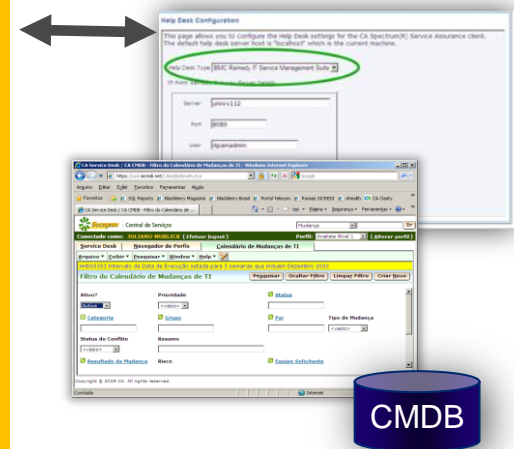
Help Desk Configuration

This page allows you to configure the Help Desk settings for the CA Spectrum(R) Service Assurance client. The default help desk server host is "localhost" which is the current machine.

Help Desk Type BMC Remedy IT Service Management Suite

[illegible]

Server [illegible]

Port 8080

User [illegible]

CA Service Desk / CA CMDB - Filtro do Calendário de Mudanças de TI - Windows Internet Explorer

Arquivo Editar Exibir Favoritos Ferramentas Ajuda

Favoritos

CA Service Desk / CA CMDB - Filtro do Calendário de ...

Central de Serviços

Mudança

Conectado como: JULIANO MURLICK (Efetuar logout)

Perfil: Analista Nível 1 (Alterar perfil)

Service Desk | Navegador de Perfis | Calendário de Mudanças de TI

Arquivo Exibir Pesquisar Window Help

AHD03353 Intervalo da Data de Execução setada para 3 semanas que incluem Dezembro 2010

Filtro do Calendário de Mudanças de TI

Pesquisar | Ocultar Filtro | Limpar Filtro | Criar Novo

Ativo? | Prioridade | Status
Ativo | <<vazio>> |

Categoria | Grupo | Pai | Tipo de Mudança
<<vazio>>

Status do Conflito | Resumo
<<vazio>>

Resultado da Mudança | Risco | Equipe Solicitante

Copyright © 2009 CA. All rights reserved.

Concluído | Internet

CMDB